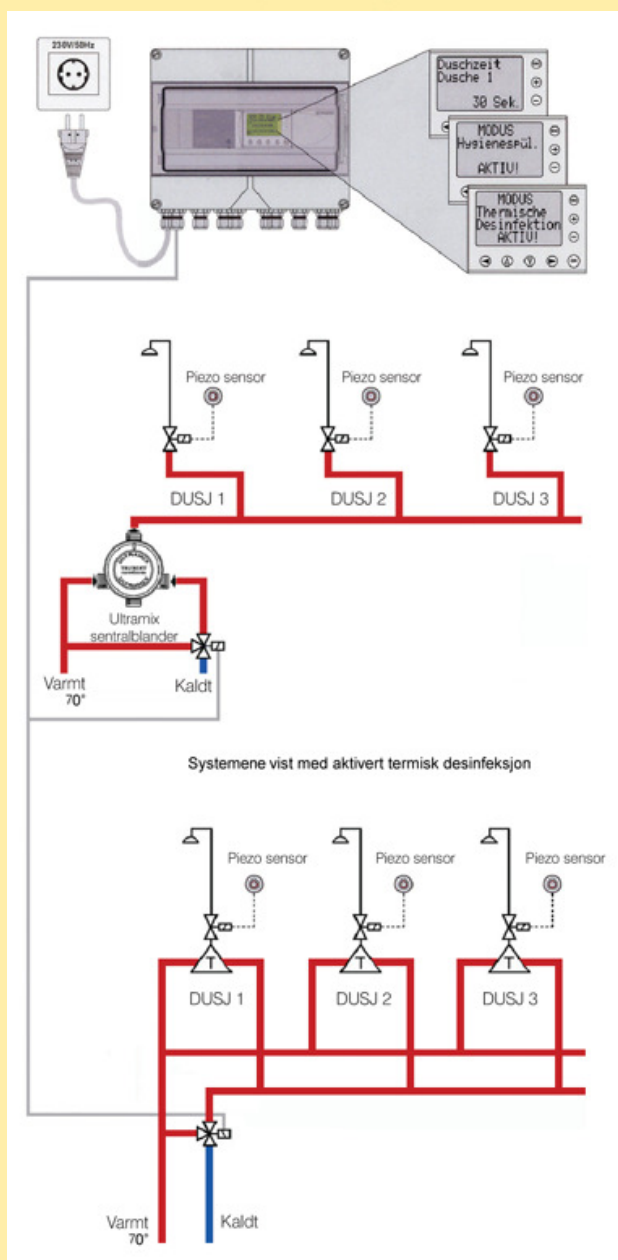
230V/50Hz

Duschzeit
Dusche 1
30 Sek.

MODUS
Hygienespül.
AKTIV!

MODUS
Thermische
Desinfektion
AKTIV!

Piezo sensor
Piezo sensor
Piezo sensor

DUSJ 1
DUSJ 2
DUSJ 3

Ultramix
sentralblander

Varmt
70°
Kaldt

Systemene vist med aktivert termisk desinfeksjon

Piezo sensor
Piezo sensor
Piezo sensor

T
T
T

DUSJ 1
DUSJ 2
DUSJ 3

Varmt
70°
Kaldt